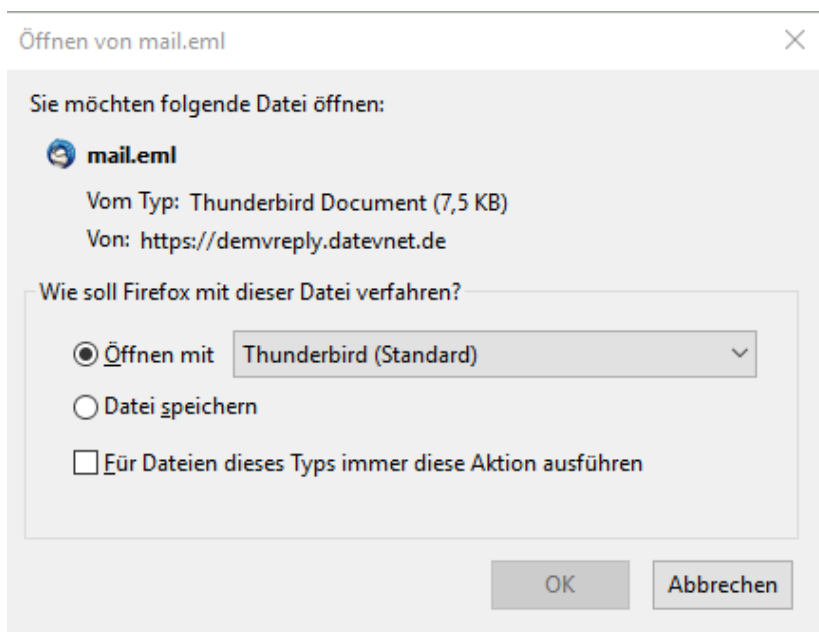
Öffnen von mail.eml

×

Sie möchten folgende Datei öffnen:

mail.eml

Vom Typ: Thunderbird Document (7,5 KB)

Von: https://demvreply.datevnet.de

Wie soll Firefox mit dieser Datei verfahren?

Öffnen mit Thunderbird (Standard)

Datei speichern

Für Dateien dieses Typs immer diese Aktion ausführen

OK Abbrechen